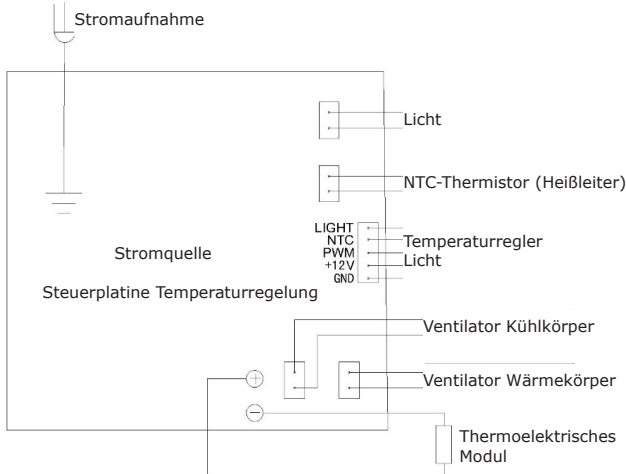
Stromaufnahme

Licht

NTC-Thermistor (Heißleiter)

LIGHT
NTC
PWM
+12V
GND

Temperaturregler
Licht

Stromquelle

Steuerplatine Temperaturregelung

Ventilator Kühlkörper

Ventilator Wärmekörper

Thermoelektrisches Modul